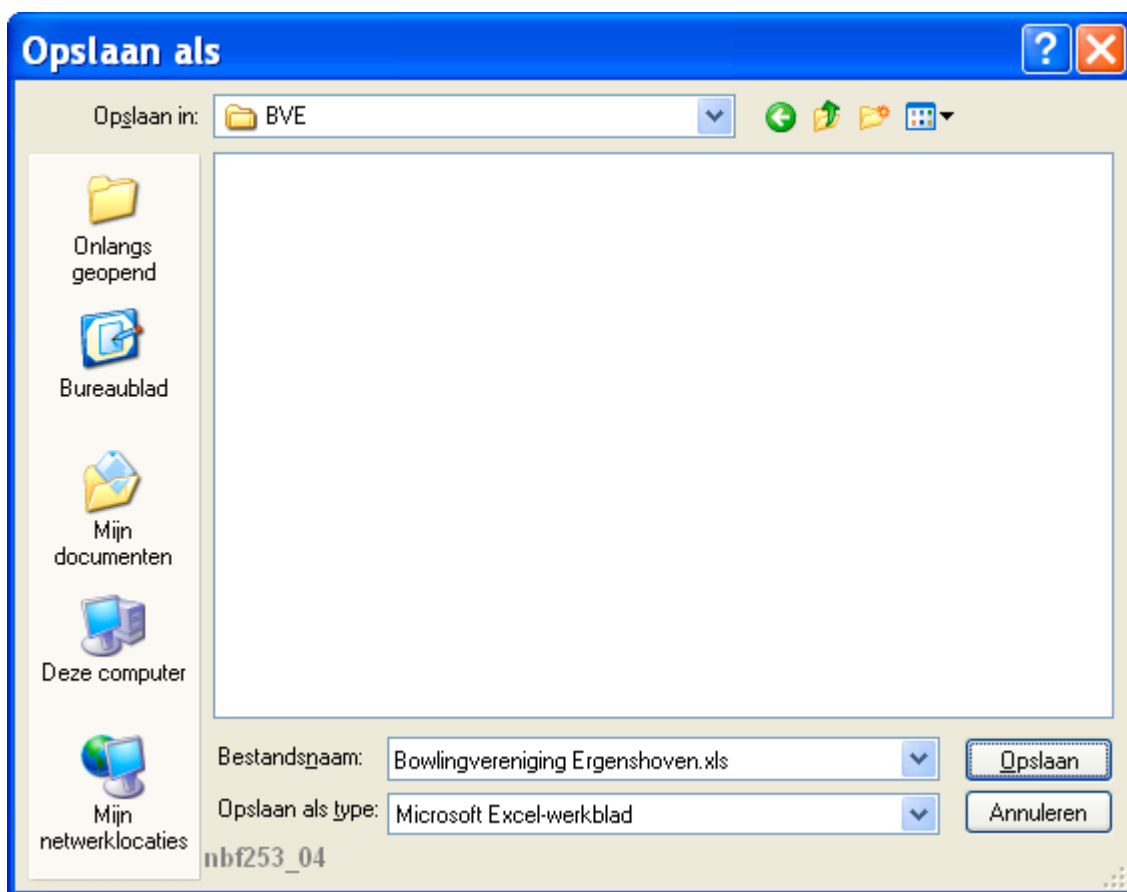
Opslaan als

Opslaan in: BVE

Onlangs geopend

Bureaublad

Mijn documenten

Deze computer

Mijn netwerklocaties

Bestandsnaam: Bowlingvereniging Ergenshoven.xls

Opslaan als type: Microsoft Excel-werkblad

Opslaan

Annuleren

nbf253_04